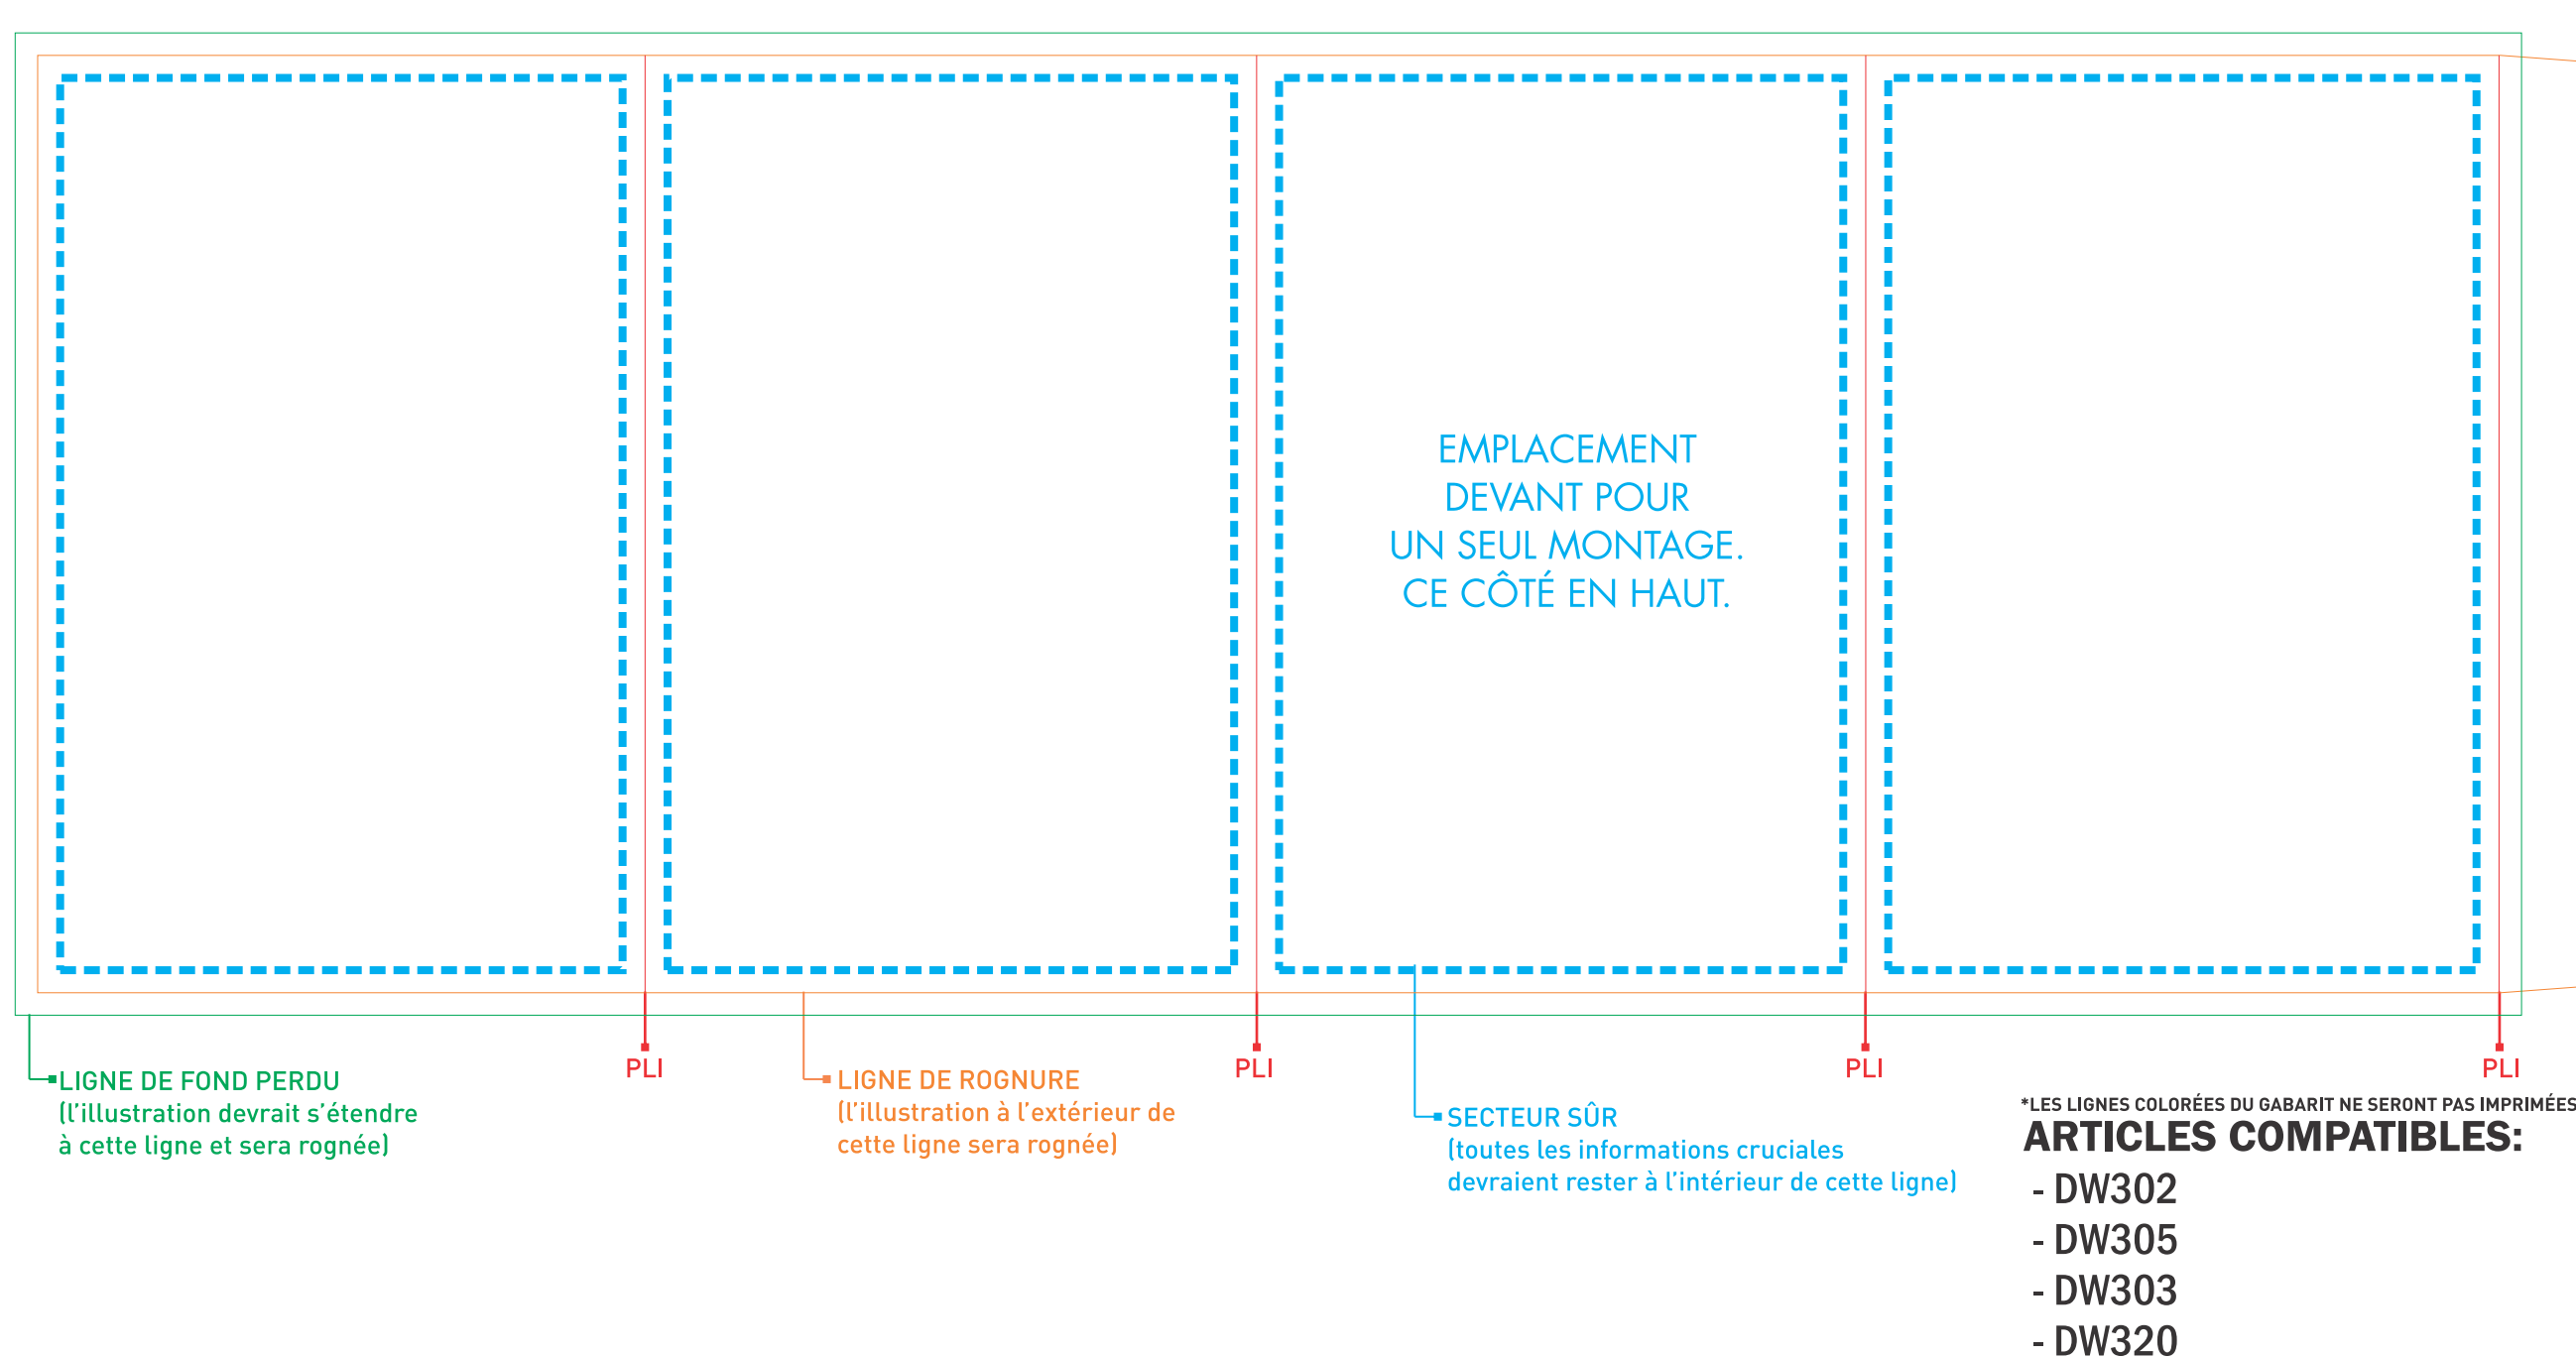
EMPLACEMENT DEVANT POUR UN SEUL MONTAGE. CE CÔTÉ EN HAUT.

LIGNE DE FOND PERDU
(l'illustration devrait s'étendre à cette ligne et sera rognée)

PLI

LIGNE DE ROGNURE
(l'illustration à l'extérieur de cette ligne sera rognée)

PLI

SECTEUR SÛR
(toutes les informations cruciales devraient rester à l'intérieur de cette ligne)

PLI

PLI

*LES LIGNES COLORÉES DU GABARIT NE SERONT PAS IMPRIMÉES

ARTICLES COMPATIBLES:
- DW302
- DW305
- DW303
- DW320